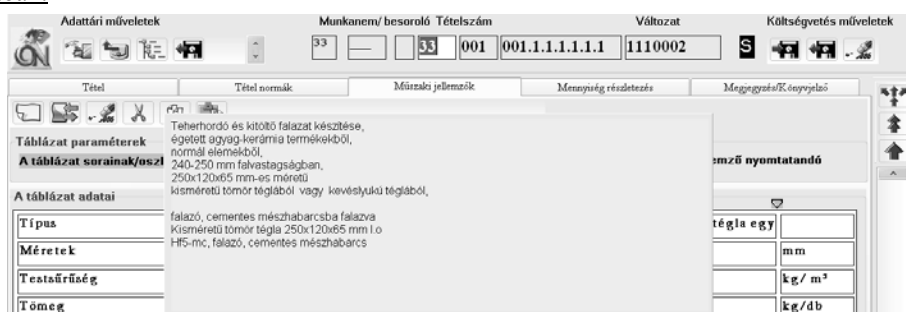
Adattári műveletek

Munkanem/ besoroló Tételszám

Változat

Költségvetés műveletek

33 — 33 001 001.1.1.1.1.1.1 1110002 S

Tétel | Tétel normák | Műszaki jellemzők | Mennyiség részletezés | Megjegyzés/Könyvjelző

Táblázat paraméterek

A táblázat sorainak/oszl

emző nyomtatandó

A táblázat adatai

Teherhordó és kitöltő falazat készítése,
égetett agyag-kerámia termékekből,
normál elemekből,
240-250 mm falvastagságban,
250x120x65 mm-es méretű
kisméretű tömör tégláből vagy kevéslyukú téglából,

falazó, cementes mészhabarcsba falazva
Kisméretű tömör tégla 250x120x65 mm l.o
Hf5-mc, falazó, cementes mészhabarcs

| Típus | tégla egy | |
|---|---|---|
| Méretek | | mm |
| Testsűrűség | | kg/ m³ |
| Tömeg | | kg/db |